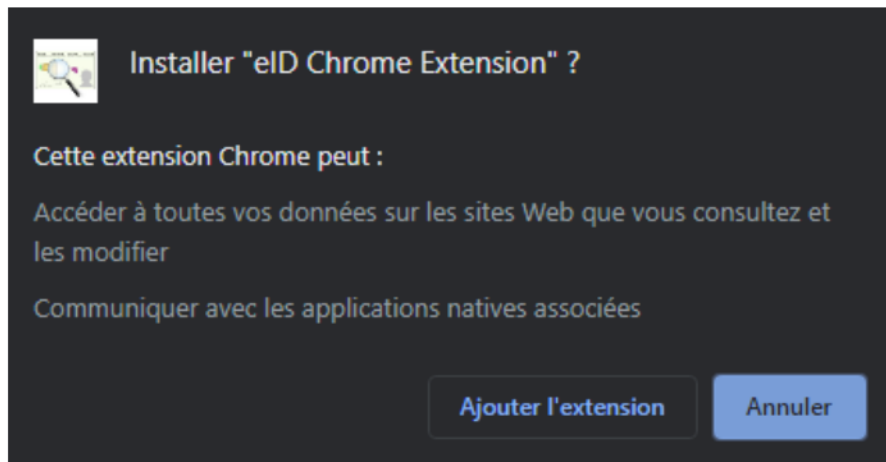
Installer "eID Chrome Extension" ?

Cette extension Chrome peut :

Accéder à toutes vos données sur les sites Web que vous consultez et les modifier

Communiquer avec les applications natives associées

Ajouter l'extension

Annuler